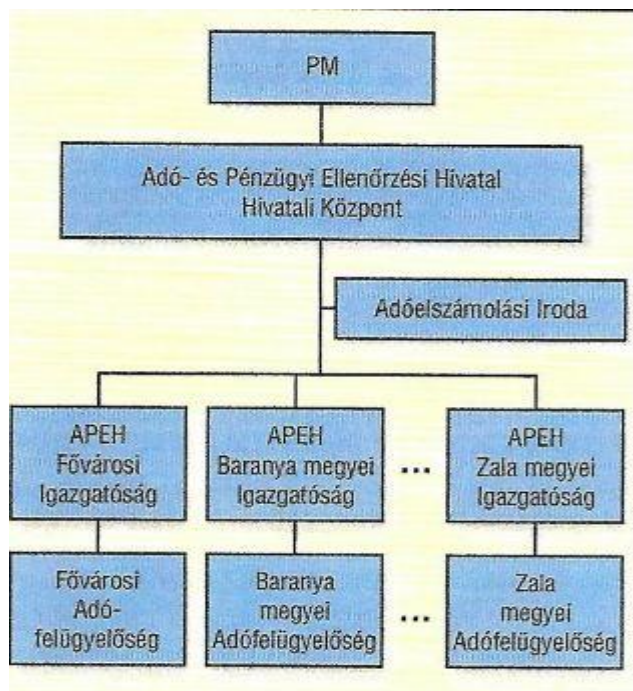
PM

Adó- és Pénzügyi Ellenőrzési Hivatal
Hivatali Központ

Adóelszámolási Iroda

APEH
Fővárosi
Igazgatóság

APEH
Baranya megyei
Igazgatóság

...

APEH
Zala megyei
Igazgatóság

Fővárosi
Adó-
felügyelőség

Baranya
megyei
Adófelügyelőség

...

Zala
megyei
Adófelügyelőség